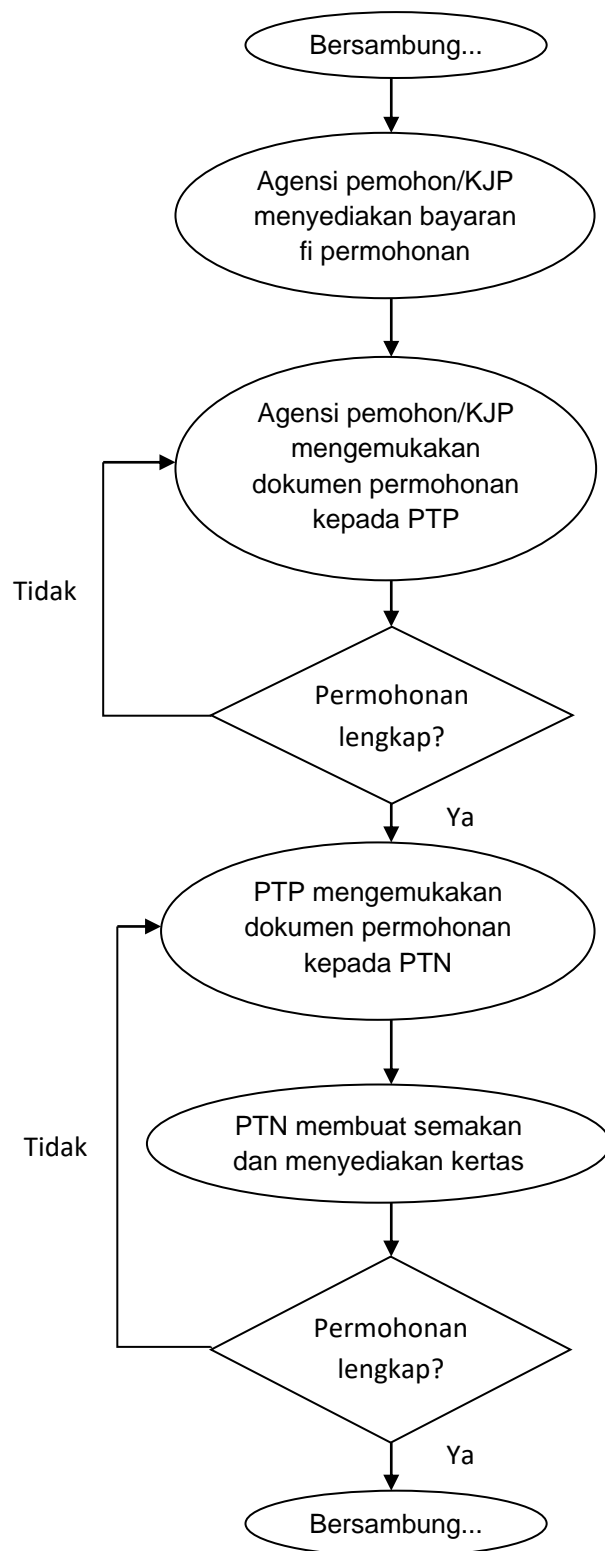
Bersambung...

Agensi pemohon/KJP menyediakan bayaran fi permohonan

Agensi pemohon/KJP mengemukakan dokumen permohonan kepada PTP

Tidak

Permohonan lengkap?

Ya

PTP mengemukakan dokumen permohonan kepada PTN

Tidak

PTN membuat semakan dan menyediakan kertas

Permohonan lengkap?

Ya

Bersambung...